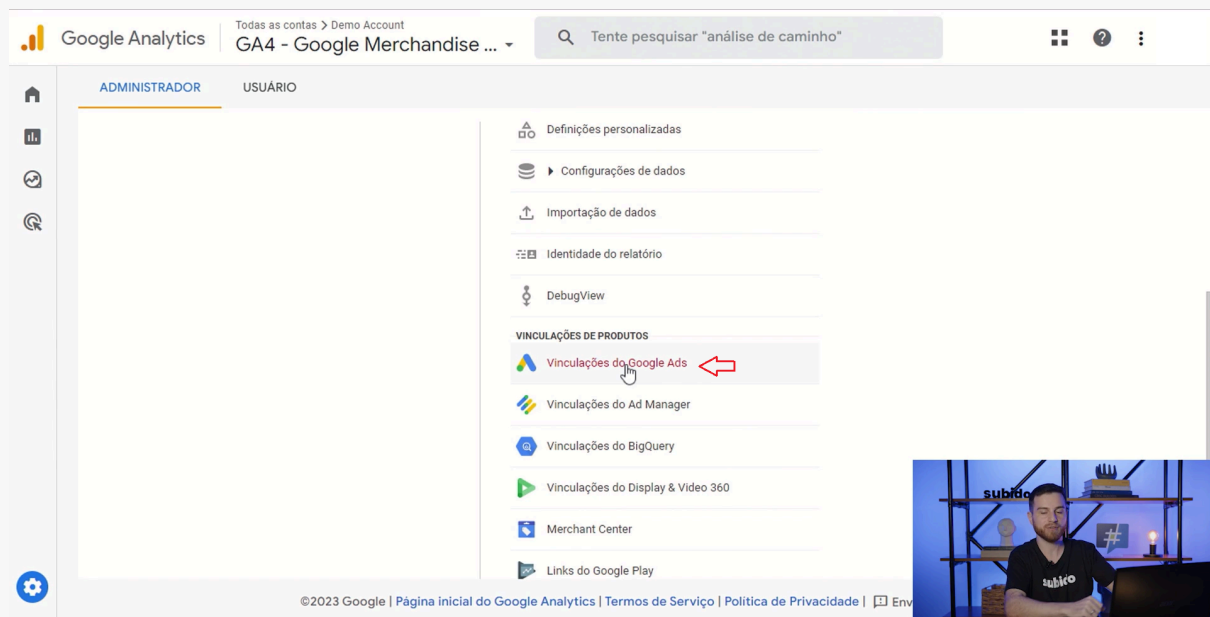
Google Analytics
Todas as contas > Demo Account
GA4 - Google Merchandise ...
Tente pesquisar "análise de caminho"

ADMINISTRADOR
USUÁRIO

Definições personalizadas
Configurações de dados
Importação de dados
Identidade do relatório
DebugView
VINCULAÇÕES DE PRODUTOS
Vinculações do Google Ads
Vinculações do Ad Manager
Vinculações do BigQuery
Vinculações do Display & Video 360
Merchant Center
Links do Google Play

©2023 Google | Página inicial do Google Analytics | Termos de Serviço | Política de Privacidade | Env

subido
subido